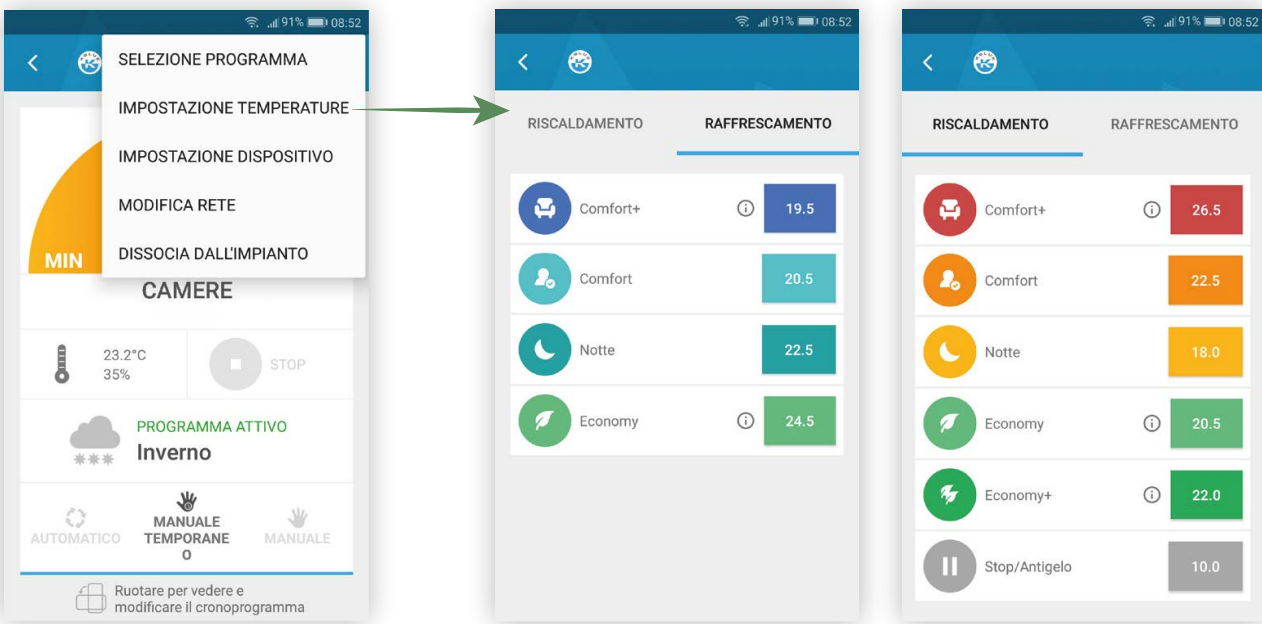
91% 08:52

SELEZIONE PROGRAMMA
IMPOSTAZIONE TEMPERATURE
IMPOSTAZIONE DISPOSITIVO
MODIFICA RETE
DISSOCIA DALL'IMPIANTO

MIN

CAMERE

23.2°C
35%

STOP

PROGRAMMA ATTIVO
Inverno

AUTOMATICO
MANUALE TEMPORANEO
MANUALE

Ruotare per vedere e modificare il cronoprogramma

91% 08:52

RISCALDAMENTO
RAFFRESCAMENTO

| | | |
|---|---|---|
| Comfort+ | ⓘ | 19.5 |
| Comfort | | 20.5 |
| Notte | | 22.5 |
| Economy | ⓘ | 24.5 |

91% 08:52

RISCALDAMENTO
RAFFRESCAMENTO

| | | |
|---|---|---|
| Comfort+ | ⓘ | 26.5 |
| Comfort | | 22.5 |
| Notte | | 18.0 |
| Economy | ⓘ | 20.5 |
| Economy+ | ⓘ | 22.0 |
| Stop/Antigelo | | 10.0 |